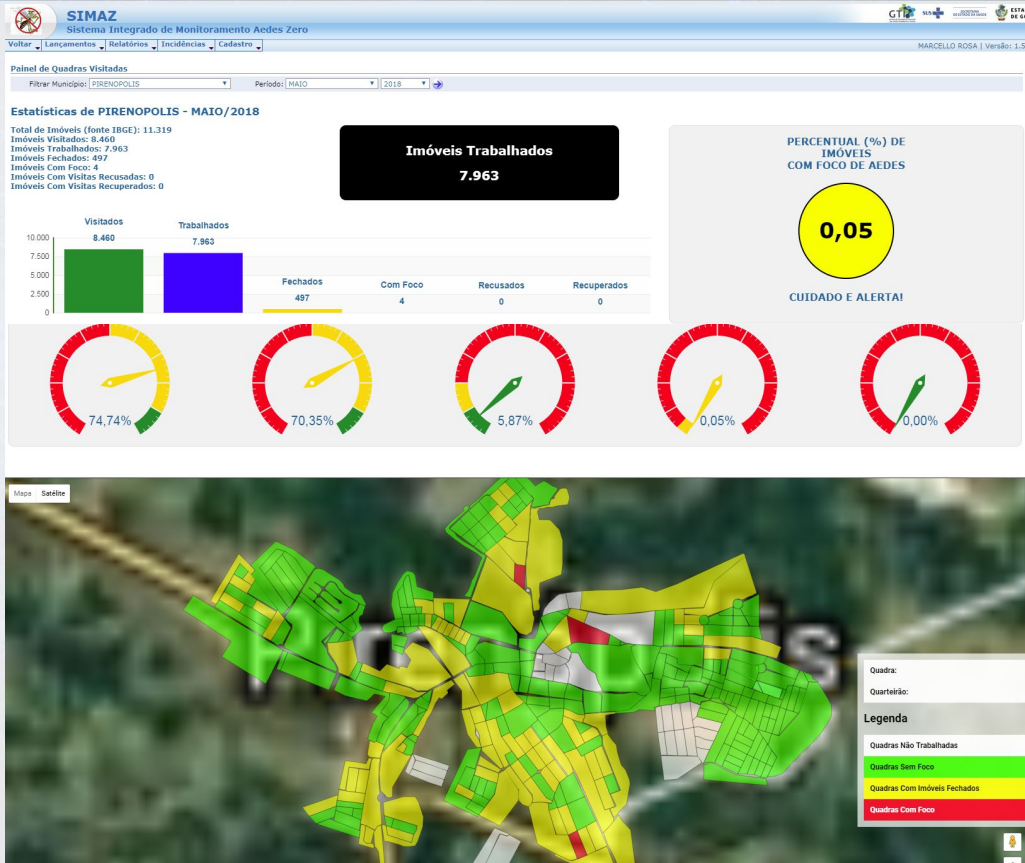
SIMAZ
Sistema Integrado de Monitoramento Aedes Zero

GT SUS ESTA DE G

Voltar Lançamentos Relatórios Incidências Cadastro

MARCELLO ROSA | Versão: 1.5

Painel de Quadras Visitadas

Filtrar Município: PIRENOPOLIS Período: MAIO 2018

Estatísticas de PIRENOPOLIS - MAIO/2018

Total de Imóveis (fonte IBGE): 11.319
Imóveis Visitados: 8.460
Imóveis Trabalhados: 7.963
Imóveis Fechados: 497
Imóveis Com Foco: 4
Imóveis Com Visitas Recusadas: 0
Imóveis Com Visitas Recuperados: 0

Imóveis Trabalhados
7.963

PERCENTUAL (%) DE IMÓVEIS COM FOCO DE AEDES

0,05

CUIDADO E ALERTA!

| Visitados | Trabalhados | Fechados | Com Foco | Recusados | Recuperados |
|---|---|---|---|---|---|
| 8.460 | 7.963 | 497 | 4 | 0 | 0 |

10.000
7.500
5.000
2.500
0

74,74%
70,35%
5,87%
0,05%
0,00%

Mapa Satélite

Quadra:
Quarteirão:

Legenda
Quadras Não Trabalhadas
Quadras Sem Foco
Quadras Com Imóveis Fechados
Quadras Com Foco